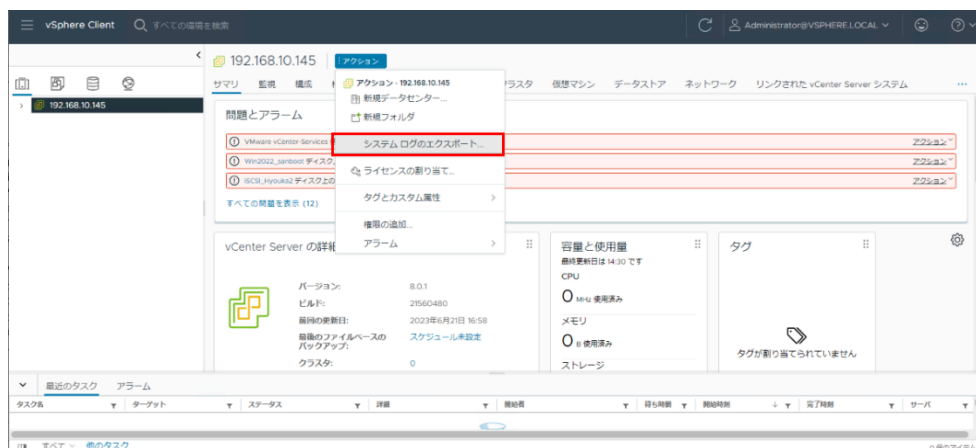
vSphere Client すべての環境を検索

Administrator@VSPHERE.LOCAL

192.168.10.145

192.168.10.145 アクション

サマリ 監視 構成 クラスタ 仮想マシン データストア ネットワーク リンクされた vCenter Server システム

アクション - 192.168.10.145
新規データセンター...
新規フォルダ
システム ログのエクスポート...
ライセンスの割り当て...
タグとカスタム属性
権限の追加...
アラーム

問題とアラーム

VMware vCenter-Services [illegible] アクション
Win2022_sanboot ディスク上 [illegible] アクション
iSCSI_Hyouka2 ディスク上の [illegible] アクション

すべての問題を表示 (12)

vCenter Server の詳細

バージョン: 8.0.1
ビルド: 21560480
最後の更新日: 2023年6月21日 16:58
最後のファイルベースのバックアップ: スケジュール未設定
クラスタ: 0

容量と使用量
最終更新日は 14:30 です
CPU
0 MHz 使用済み
メモリ
0 B 使用済み
ストレージ

タグ
タグが割り当てられていません

最近のタスク アラーム

タスク名 ターゲット ステータス 詳細 開始者 待ち時間 開始時刻 完了時刻 サーバ

すべて 他のタスク